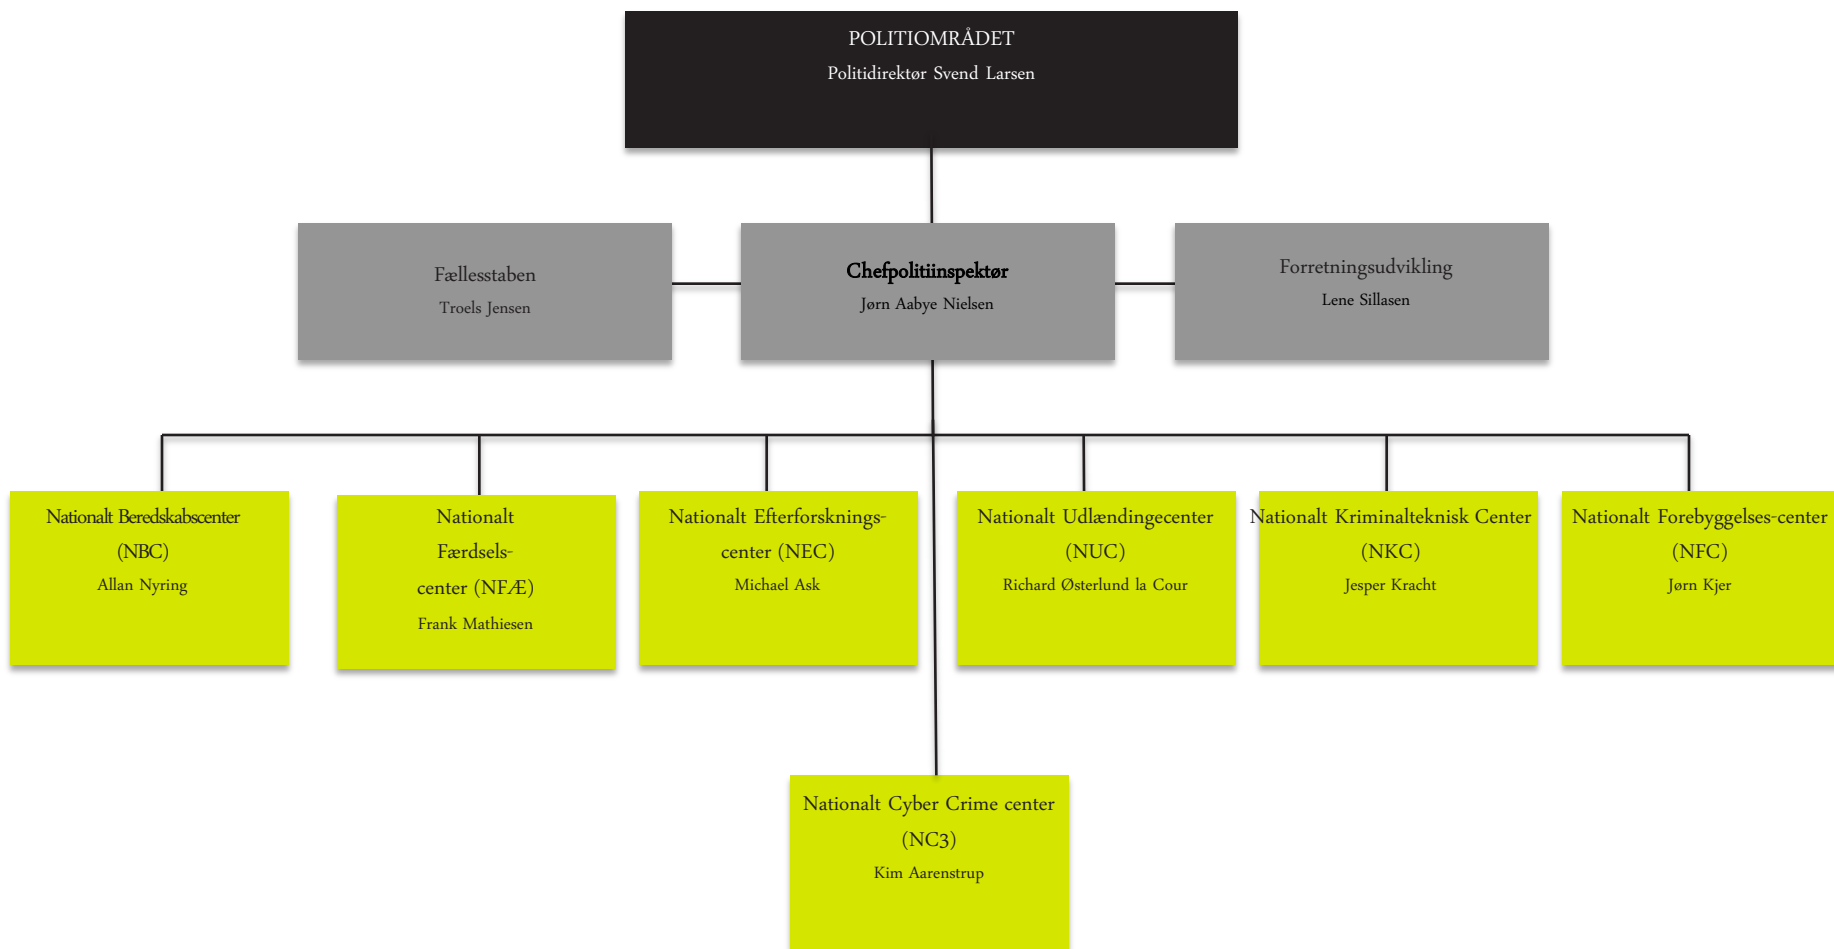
POLITIOMRÅDET
Politidirektør Svend Larsen

Fællesstaben
Troels Jensen

Chefpolitiinspektør
Jørn Aabye Nielsen

Forretningsudvikling
Lene Sillasen

Nationalt Beredskabscenter (NBC)
Allan Nyring

Nationalt Færdsels-center (NFÆ)
Frank Mathiesen

Nationalt Efterforsknings-center (NEC)
Michael Ask

Nationalt Udlændingecenter (NUC)
Richard Østerlund la Cour

Nationalt Kriminalteknisk Center (NKC)
Jesper Kracht

Nationalt Forebyggelses-center (NFC)
Jørn Kjer

Nationalt Cyber Crime center (NC3)
Kim Aarenstrup